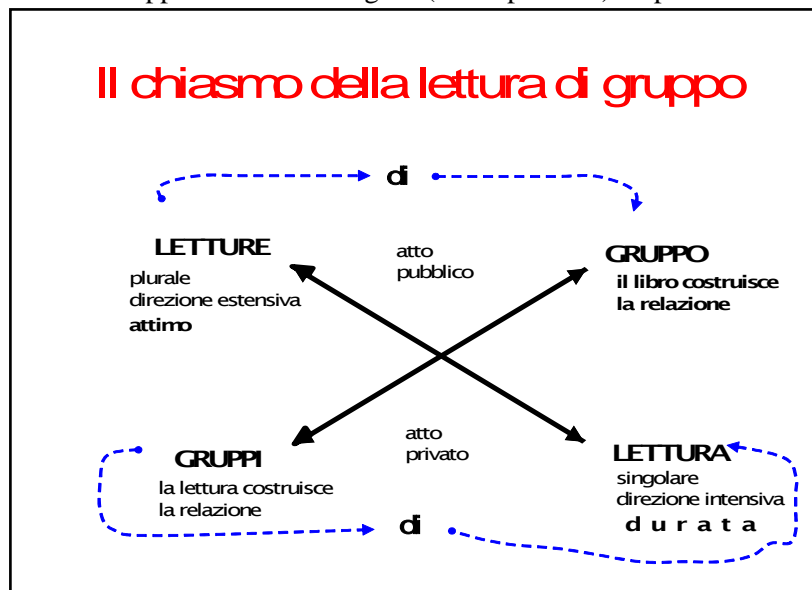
Il chiasmo della lettura di gruppo

di

LETTURE
plurale
direzione estensiva
attimo

atto
pubblico

GRUPPO
il libro costruisce
la relazione

GRUPPI
la lettura costruisce
la relazione

atto
privato

LETTURA
singolare
direzione intensiva
d u r a t a

di